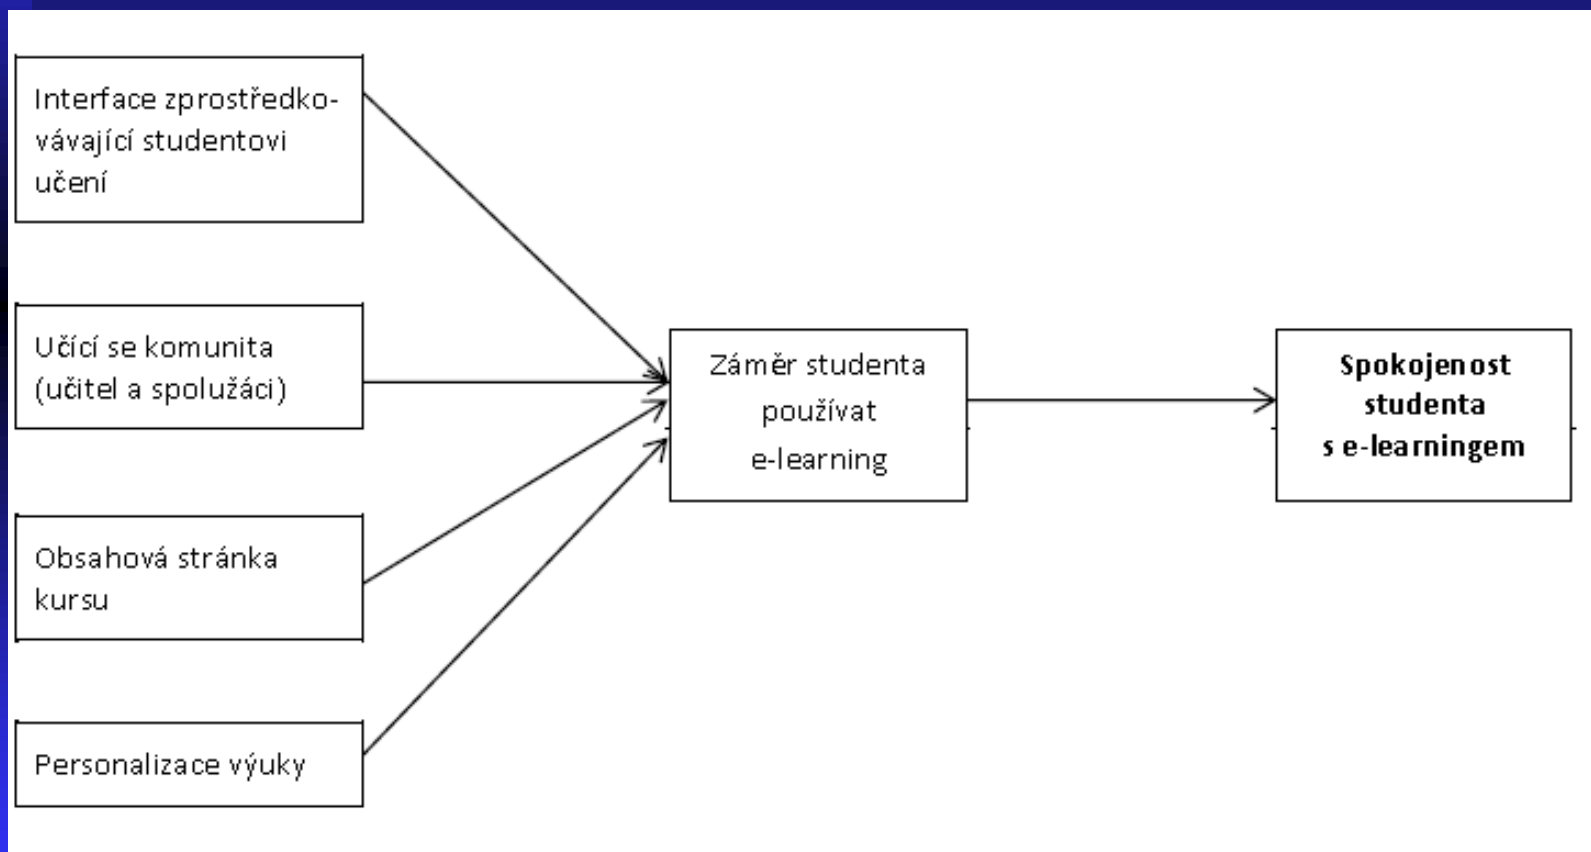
Interface zprostředkovávající studentovi učení

Učící se komunita (učitel a spolužáci)

Obsahová stránka kursu

Personalizace výuky

Záměr studenta používat e-learning

**Spokojenost studenta s e-learningem**